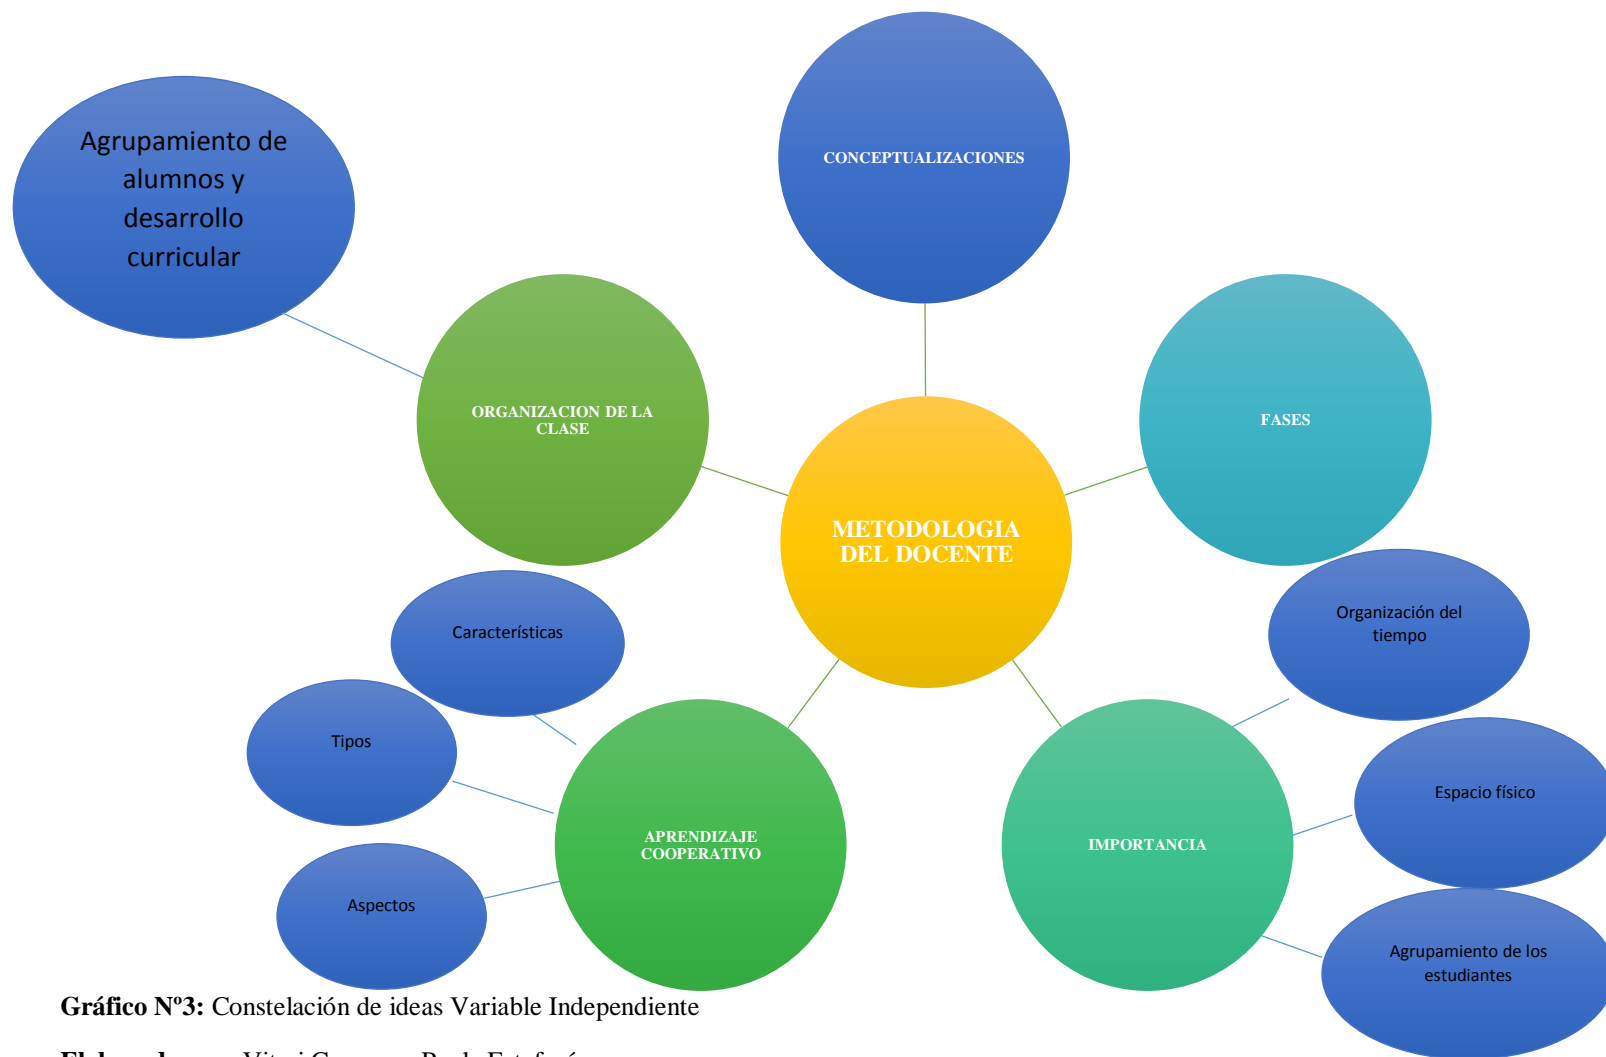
Agrupamiento de alumnos y desarrollo curricular

CONCEPTUALIZACIONES

ORGANIZACION DE LA CLASE

FASES

METODOLOGIA DEL DOCENTE

Características

Organización del tiempo

Tipos

Espacio físico

APRENDIZAJE COOPERATIVO

IMPORTANCIA

Aspectos

Agrupamiento de los estudiantes

**Gráfico Nº3:** Constelación de ideas Variable Independiente

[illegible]